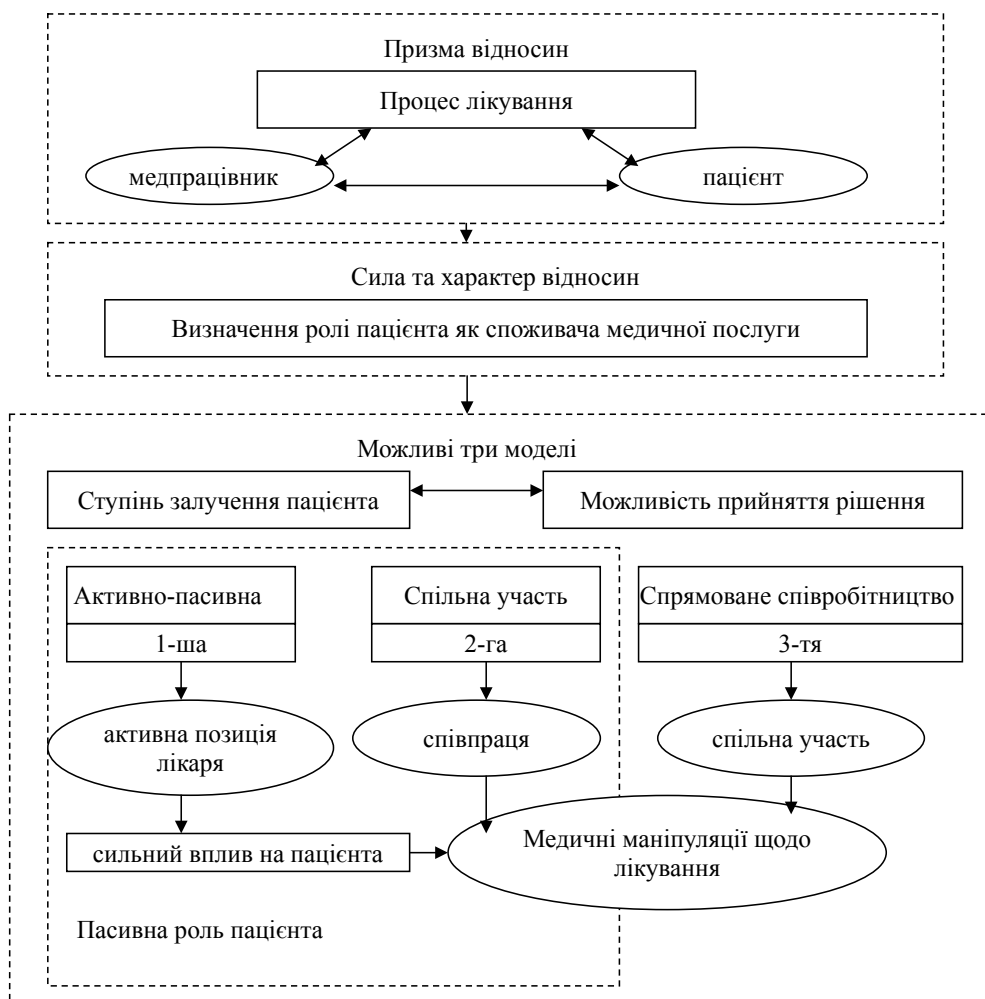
Призма відносин

Процес лікування

медпрацівник

пацієнт

Сила та характер відносин

Визначення ролі пацієнта як споживача медичної послуги

Можливі три моделі

Ступінь залучення пацієнта

Можливість прийняття рішення

Активно-пасивна

1-ша

Спільна участь

2-га

Спрямоване співробітництво

3-тя

активна позиція лікаря

співпраця

спільна участь

сильний вплив на пацієнта

Медичні маніпуляції щодо лікування

Пасивна роль пацієнта